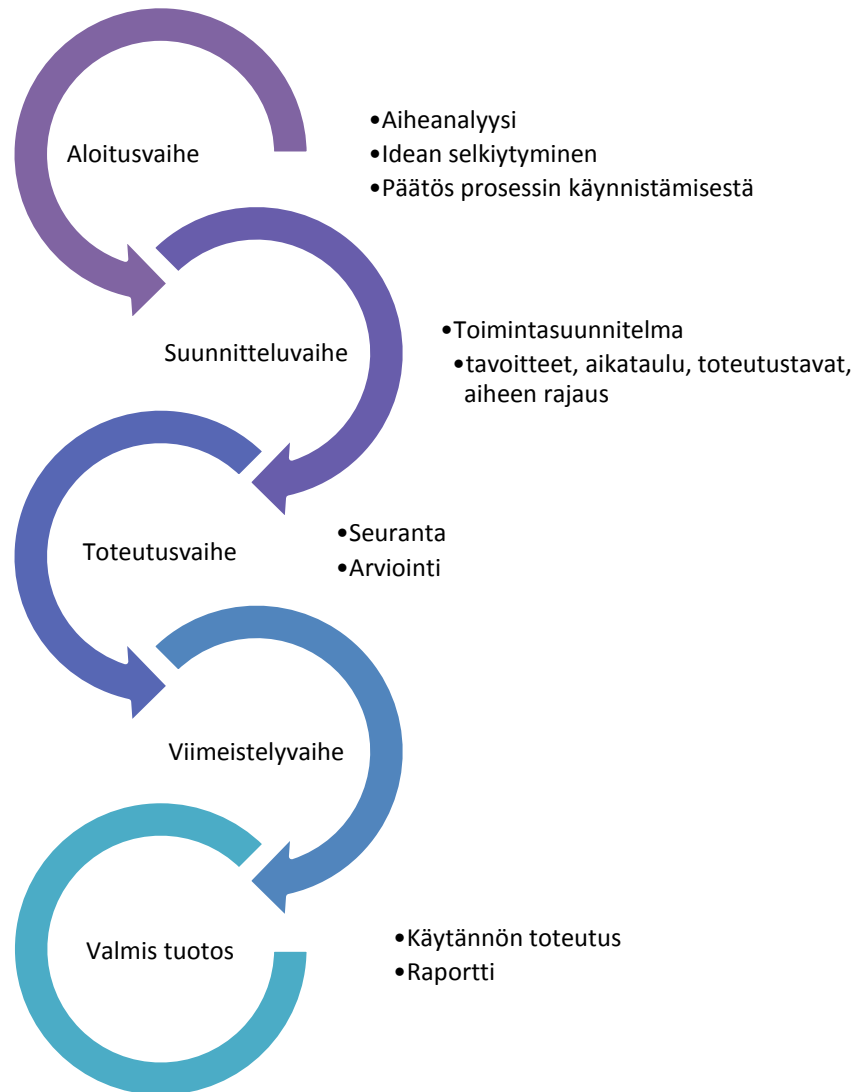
Aloitusvaihe

•Aiheanalyysi
•Idean selkiytyminen
•Päätös prosessin käynnistämisestä

Suunnitteluvaihe

•Toimintasuunnitelma
•tavoitteet, aikataulu, toteutustavat, aiheen rajaus

Toteutusvaihe

•Seuranta
•Arviointi

Viimeistelyvaihe

Valmis tuotos

•Käytännön toteutus
•Raportti